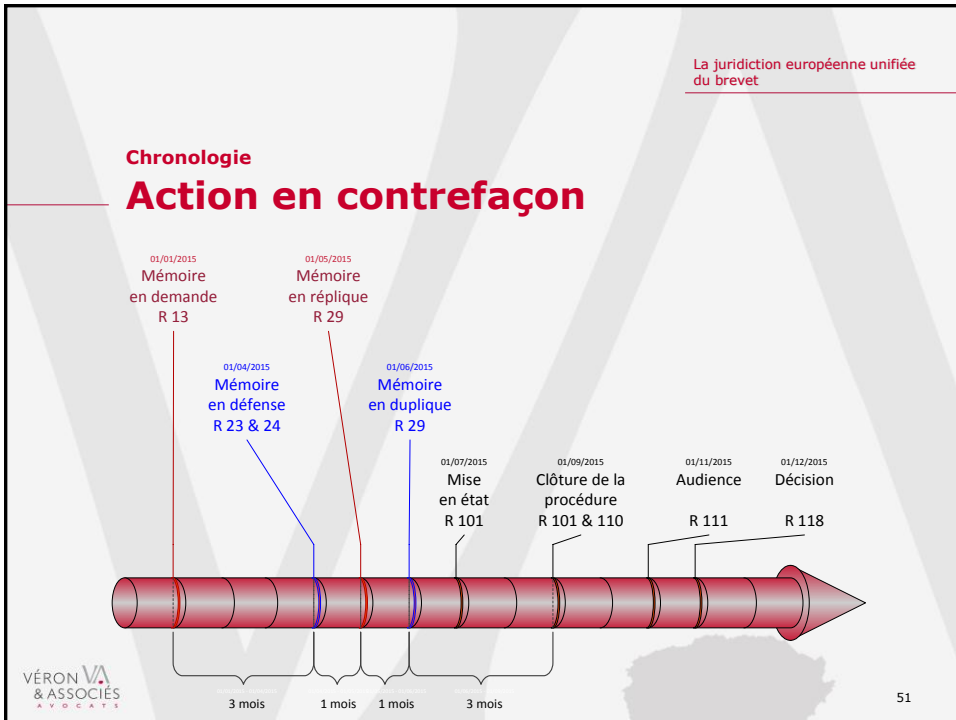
La juridiction européenne unifiée du brevet

Chronologie

Action en contrefaçon

01/01/2015
Mémoire en demande
R 13

01/05/2015
Mémoire en réplique
R 29

01/04/2015
Mémoire en défense
R 23 & 24

01/06/2015
Mémoire en duplique
R 29

01/07/2015
Mise en état
R 101

01/09/2015
Clôture de la procédure
R 101 & 110

01/11/2015
Audience
R 111

01/12/2015
Décision
R 118

3 mois

1 mois

1 mois

3 mois

VÉRON VA & ASSOCIÉS
AVOCATS

51